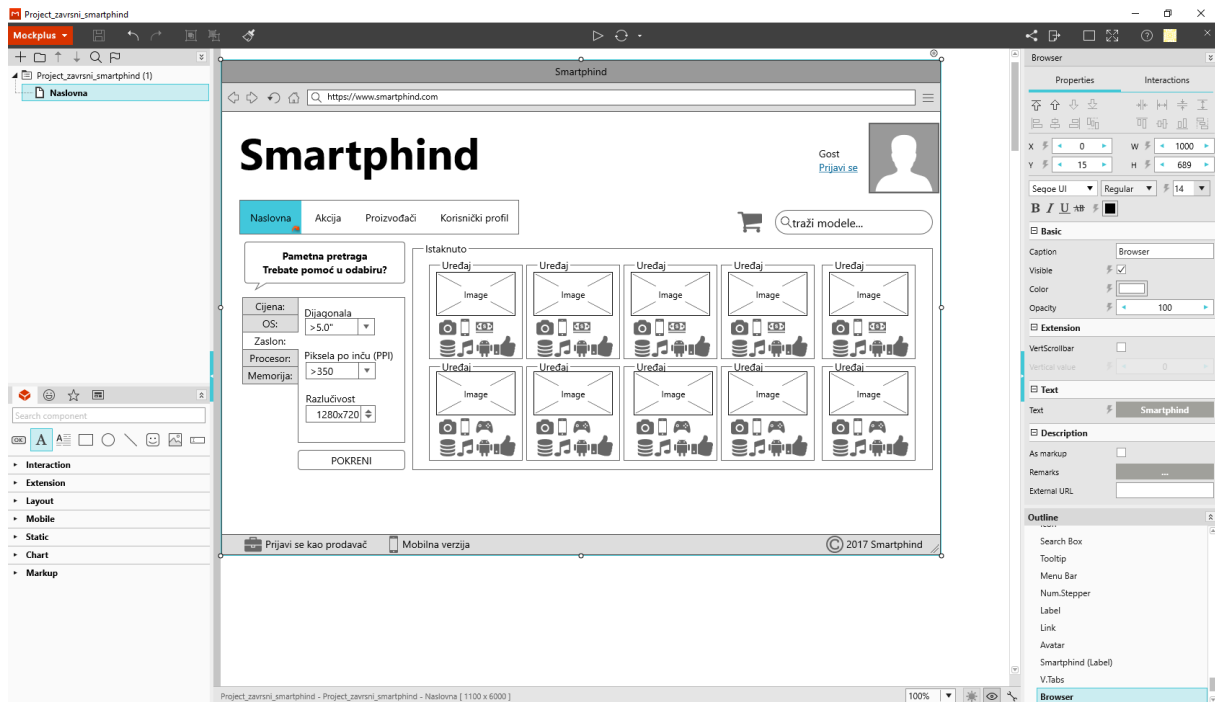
Project_zavrsni_smartphind

Mockplus

Project_zavrsni_smartphind (1)
Naslovna

Search component

Interaction
Extension
Layout
Mobile
Static
Chart
Markup

Smartphind

https://www.smartphind.com

Smartphind

Gost
Prijavi se

Naslovna | Akcija | Proizvođači | Korisnički profil

traži modele...

Pametna pretraga
Trebate pomoć u odabiru?

Cijena:
OS:
Zaslon:
Procesor:
Memorija:

Dijagonala
>5.0"
Piksela po inču (PPI)
>350
Razlučivost
1280x720

POKRENI

Istaknuto

Uređaj
Image
Uređaj
Image
Uređaj
Image
Uređaj
Image
Uređaj
Image
Uređaj
Image
Uređaj
Image
Uređaj
Image
Uređaj
Image
Uređaj
Image

Prijavi se kao prodavač
Mobilna verzija
© 2017 Smartphind

Project_zavrsni_smartphind - Project_zavrsni_smartphind - Naslovna [ 1100 x 6000 ]
100%

Browser
Properties
Interactions
X 0
W 1000
Y 15
H 689
Segoe UI
Regular
14
B I U
Basic
Caption Browser
Visible
Color
Opacity 100
Extension
VertScrollbar
Vertical value 0
Text
Text Smartphind
Description
As markup
Remarks ...
External URL
Outline
Search Box
Tooltip
Menu Bar
Num.Stepper
Label
Link
Avatar
Smartphind (Label)
V.Tabs
Browser